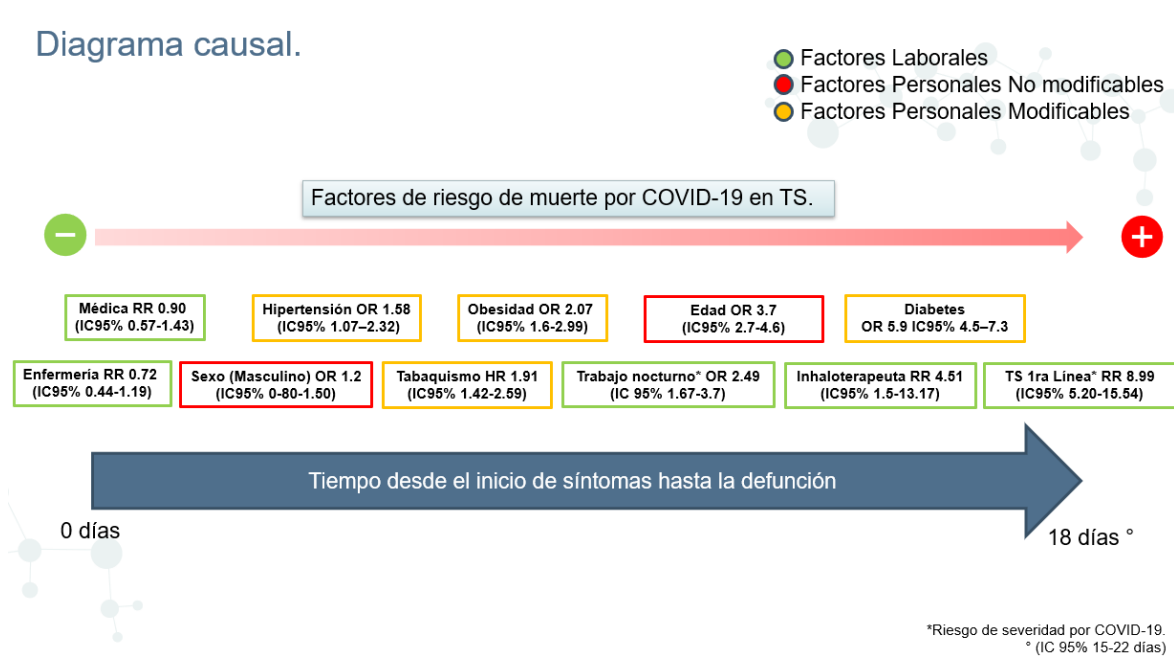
Diagrama causal.

Factores Laborales
Factores Personales No modificables
Factores Personales Modificables

Factores de riesgo de muerte por COVID-19 en TS.

−

+

Médica RR 0.90 (IC95% 0.57-1.43)

Hipertensión OR 1.58 (IC95% 1.07–2.32)

Obesidad OR 2.07 (IC95% 1.6-2.99)

Edad OR 3.7 (IC95% 2.7-4.6)

Diabetes OR 5.9 IC95% 4.5–7.3

Enfermería RR 0.72 (IC95% 0.44-1.19)

Sexo (Masculino) OR 1.2 (IC95% 0-80-1.50)

Tabaquismo HR 1.91 (IC95% 1.42-2.59)

Trabajo nocturno* OR 2.49 (IC 95% 1.67-3.7)

Inhaloterapeuta RR 4.51 (IC95% 1.5-13.17)

TS 1ra Línea* RR 8.99 (IC95% 5.20-15.54)

Tiempo desde el inicio de síntomas hasta la defunción

0 días

18 días °

*Riesgo de severidad por COVID-19.
° (IC 95% 15-22 días)